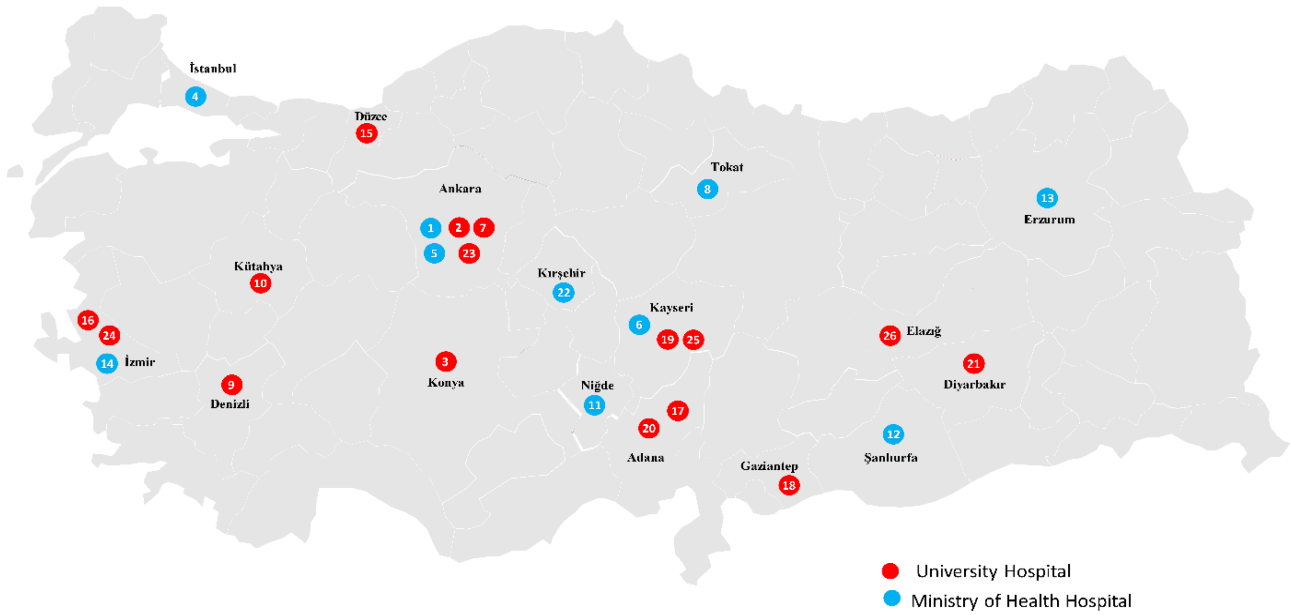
İstanbul
4
Düzce
15
Tokat
8
Ankara
1 2 7
5 23
13
Erzurum
Kütahya
10
Kırşehir
22
Kayseri
6
16
24
19 25
26 Elazığ
14 İzmir
3
21
Konya
Diyarbakır
9
Denizli
Niğde
11
17
20
12
Adana
Şanlıurfa
Gaziantep
18
University Hospital
Ministry of Health Hospital